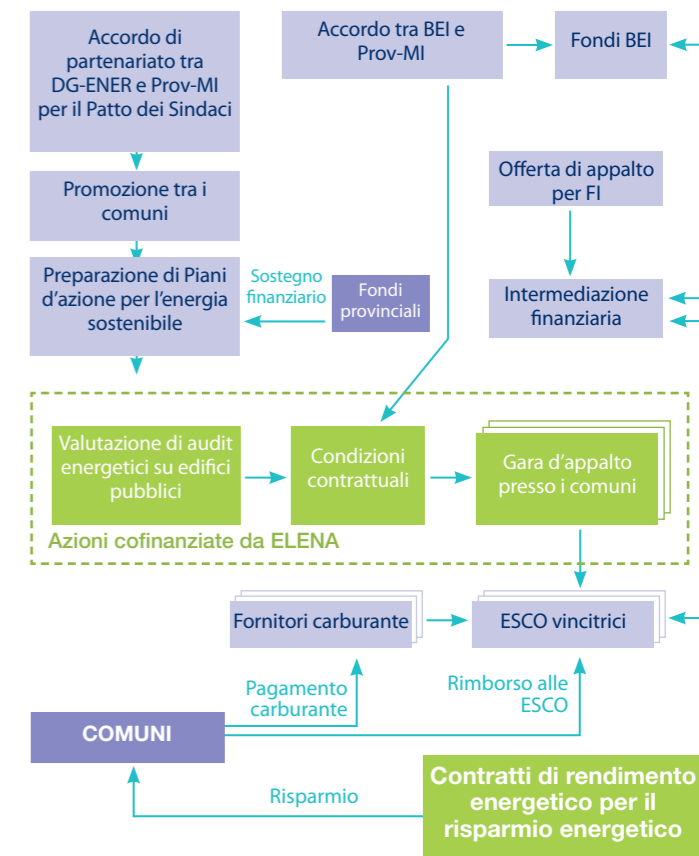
Accordo di partenariato tra DG-ENER e Prov-MI per il Patto dei Sindaci

Accordo tra BEI e Prov-MI

Fondi BEI

Promozione tra i comuni

Offerta di appalto per FI

Preparazione di Piani d'azione per l'energia sostenibile

Sostegno finanziario

Fondi provinciali

Intermediazione finanziaria

Valutazione di audit energetici su edifici pubblici

Condizioni contrattuali

Gara d'appalto presso i comuni

Azioni cofinanziate da ELENA

Fornitori carburante

ESCO vincitrici

Pagamento carburante

Rimborso alle ESCO

COMUNI

Risparmio

Contratti di rendimento energetico per il risparmio energetico